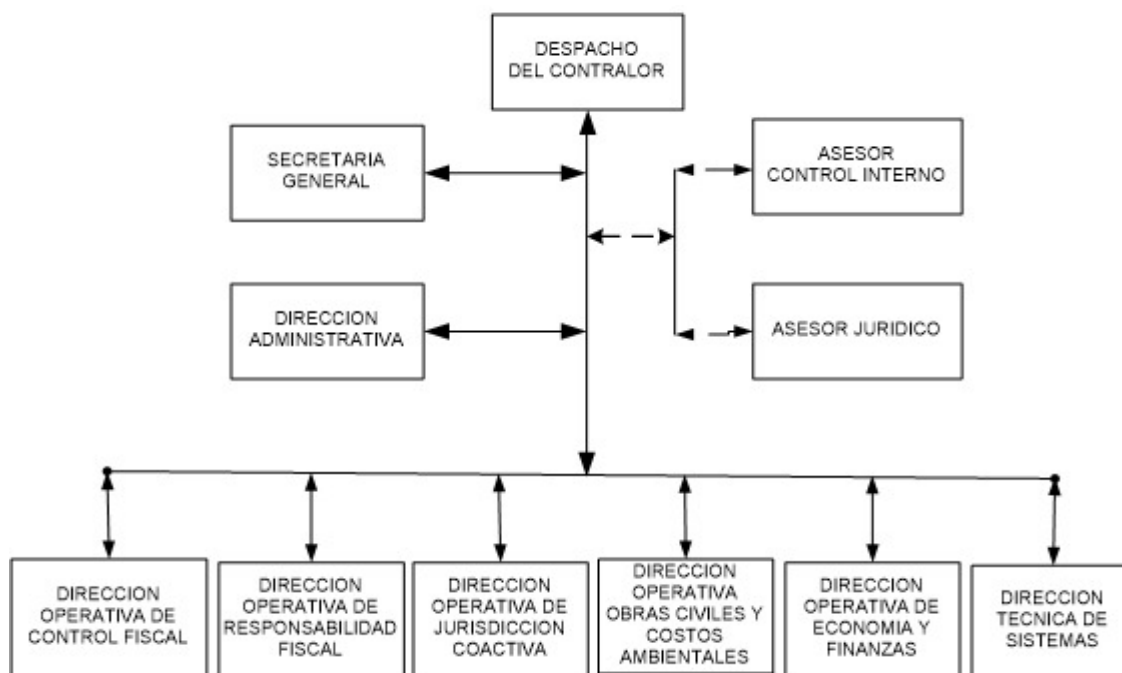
DESPACHO DEL CONTRALOR

SECRETARIA GENERAL

ASESOR CONTROL INTERNO

DIRECCION ADMINISTRATIVA

ASESOR JURIDICO

DIRECCION OPERATIVA DE CONTROL FISCAL

DIRECCION OPERATIVA DE RESPONSABILIDAD FISCAL

DIRECCION OPERATIVA DE JURISDICCION COACTIVA

DIRECCION OPERATIVA OBRAS CIVILES Y COSTOS AMBIENTALES

DIRECCION OPERATIVA DE ECONOMIA Y FINANZAS

DIRECCION TECNICA DE SISTEMAS